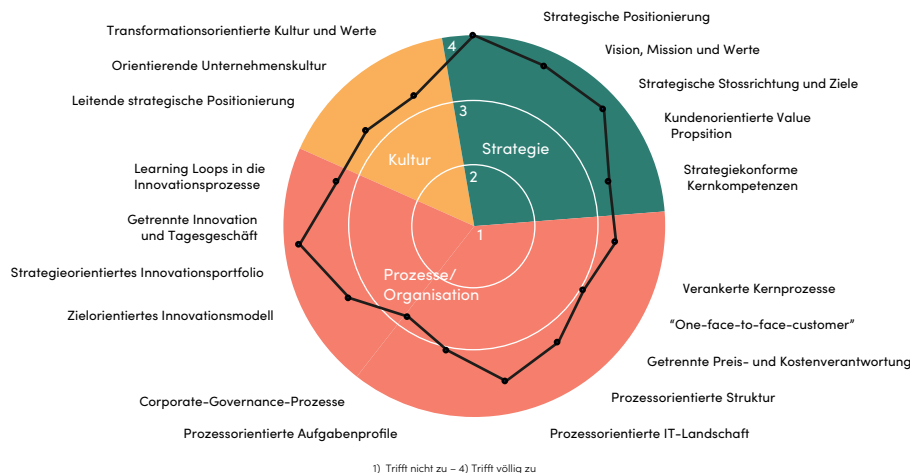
Strategische Positionierung

Vision, Mission und Werte

Strategische Stossrichtung und Ziele

Kundenorientierte Value Propsition

Strategiekonforme Kernkompetenzen

Verankerte Kernprozesse

"One-face-to-face-customer"

Getrennte Preis- und Kostenverantwortung

Prozessorientierte Struktur

Prozessorientierte IT-Landschaft

Prozessorientierte Aufgabenprofile

Corporate-Governance-Prozesse

Zielorientiertes Innovationsmodell

Strategieorientiertes Innovationsportfolio

Getrennte Innovation und Tagesgeschäft

Learning Loops in die Innovationsprozesse

Leitende strategische Positionierung

Orientierende Unternehmenskultur

Transformationsorientierte Kultur und Werte

4

3

2

1

Strategie

Kultur

Prozesse/ Organisation

1) Trifft nicht zu – 4) Trifft völlig zu